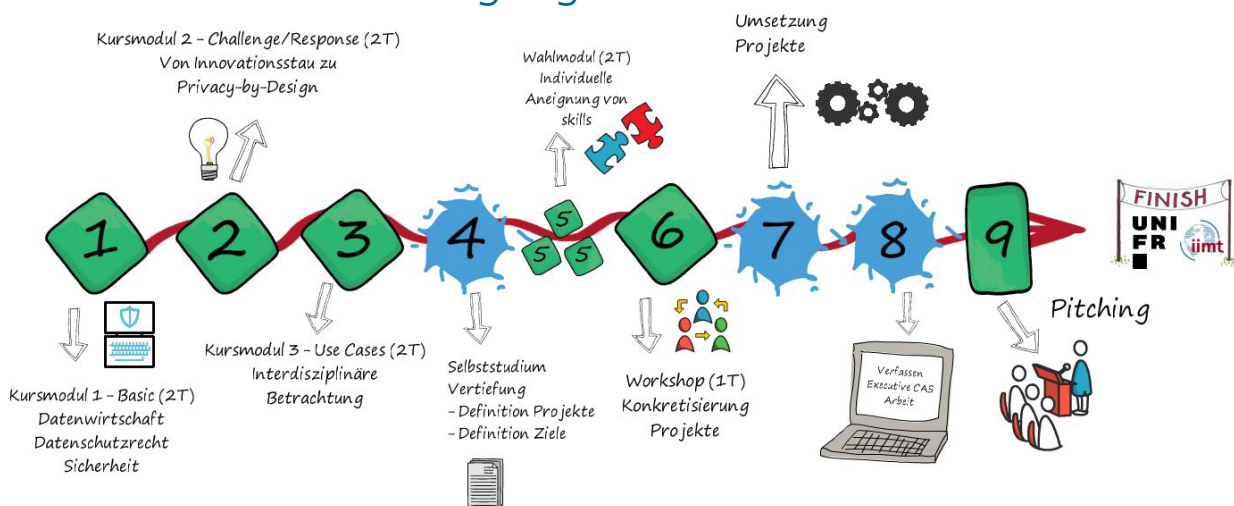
Kursmodul 2 – Challenge/Response (2T)
Von Innovationsstau zu
Privacy-by-Design

Wahlmodul (2T)
Individuelle
Aneignung von
skills

Umsetzung
Projekte

FINISH
UNI
FR
iimt

1
2
3
4
5
5
5
6
7
8
9

Pitching

Kursmodul 1 – Basic (2T)
Datenwirtschaft
Datenschutzrecht
Sicherheit

Kursmodul 3 – Use Cases (2T)
Interdisziplinäre
Betrachtung

Selbststudium
Vertiefung
- Definition Projekte
- Definition Ziele

Workshop (1T)
Konkretisierung
Projekte

Verfassen
Executive CAS
Arbeit